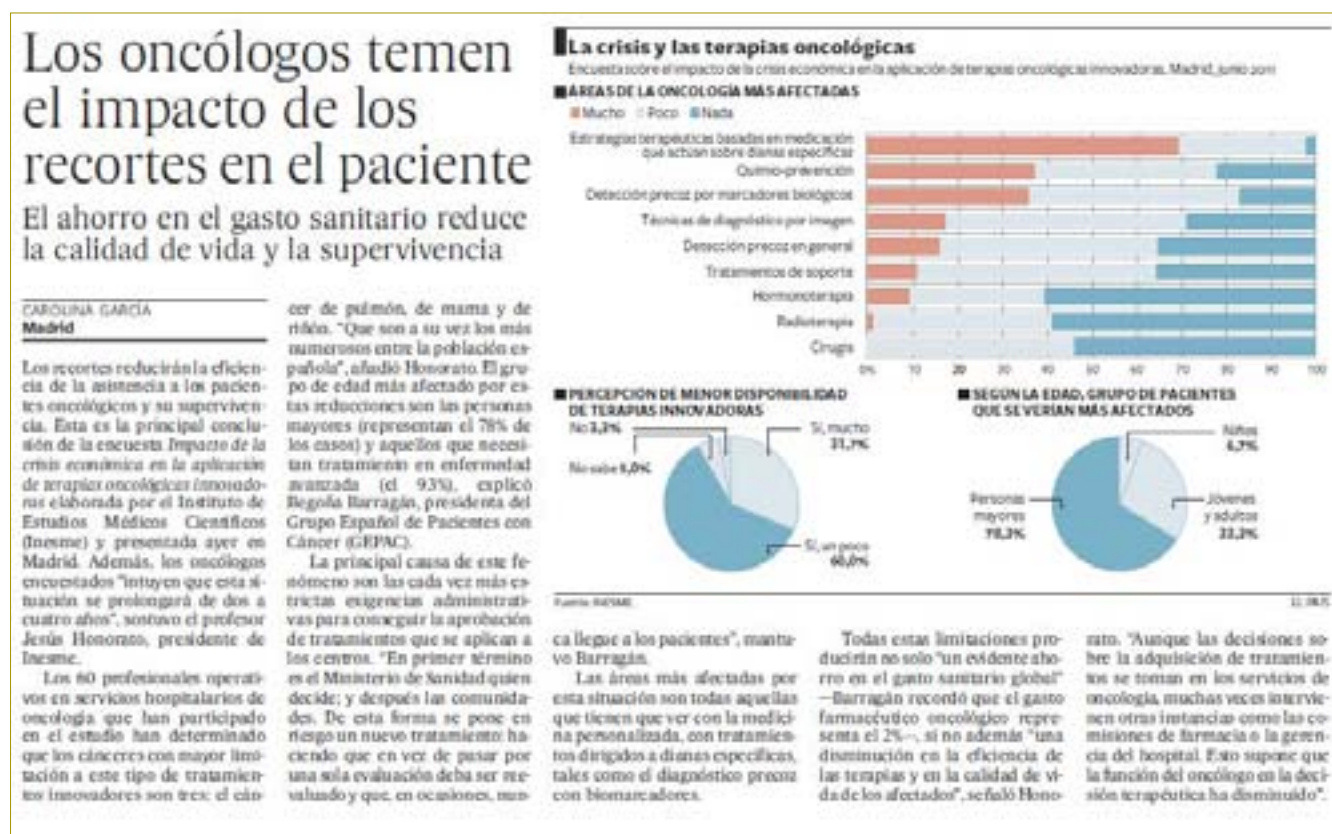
Los oncólogos temen el impacto de los recortes en el paciente

El ahorro en el gasto sanitario reduce la calidad de vida y la supervivencia

CAROLINA GARCÍA
Madrid

Los recortes reducirán la eficiencia de la asistencia a los pacientes oncológicos y su supervivencia. Esta es la principal conclusión de la encuesta *Impacto de la crisis económica en la aplicación de terapias oncológicas innovadoras* elaborada por el Instituto de Estudios Médicos Científicos (Inesme) y presentada ayer en Madrid. Además, los oncólogos encuestados "intuyen que esta situación se prolongará de dos a cuatro años", sostuvo el profesor Jesús Honorato, presidente de Inesme.

Los 60 profesionales operativos en servicios hospitalarios de oncología que han participado en el estudio han determinado que los cánceres con mayor limitación a este tipo de tratamientos innovadores son tres: el cáncer de pulmón, de mama y de riñón. "Que son a su vez los más numerosos entre la población española", añadió Honorato. El grupo de edad más afectado por estas reducciones son las personas mayores (representan el 78% de los casos) y aquellos que necesitan tratamiento en enfermedad avanzada (el 93%), explicó Begoña Barragán, presidenta del Grupo Español de Pacientes con Cáncer (GEPAC).

La principal causa de este fenómeno son las cada vez más estrictas exigencias administrativas para conseguir la aprobación de tratamientos que se aplican a los centros. "En primer término es el Ministerio de Sanidad quien decide; y después las comunidades. De esta forma se pone en riesgo un nuevo tratamiento: haciendo que en vez de pasar por una sola evaluación deba ser reevaluado y que, en ocasiones, nunca llegue a los pacientes", mantuvo Barragán.

Las áreas más afectadas por esta situación son todas aquellas que tienen que ver con la medicina personalizada, con tratamientos dirigidos a dianas específicas, tales como el diagnóstico precoz con biomarcadores.

Todas estas limitaciones producirán no solo "un evidente ahorro en el gasto sanitario global" —Barragán recordó que el gasto farmacéutico oncológico representa el 2%—, si no además "una disminución en la eficiencia de las terapias y en la calidad de vida de los afectados", señaló Honorato. "Aunque las decisiones sobre la adquisición de tratamientos se toman en los servicios de oncología, muchas veces intervienen otras instancias como las comisiones de farmacia o la gerencia del hospital. Esto supone que la función del oncólogo en la decisión terapéutica ha disminuido".

La crisis y las terapias oncológicas
Encuesta sobre el impacto de la crisis económica en la aplicación de terapias oncológicas innovadoras. Madrid, junio 2011

ÁREAS DE LA ONCOLOGÍA MÁS AFECTADAS
Mucho · Poco · Nada

Estrategias terapéuticas basadas en medicación que actúan sobre dianas específicas
Quimio-prevención
Detección precoz por marcadores biológicos
Técnicas de diagnóstico por imagen
Detección precoz en general
Tratamientos de soporte
Hormonoterapia
Radioterapia
Cirugía

0% 10 20 30 40 50 60 70 80 90 100

PERCEPCIÓN DE MENOR DISPONIBILIDAD DE TERAPIAS INNOVADORAS
No 3,3%
No sabe 5,0%
Sí, mucho 31,7%
Sí, un poco 60,0%

SEGÚN LA EDAD, GRUPO DE PACIENTES QUE SE VERÍAN MÁS AFECTADOS
Niños 6,7%
Personas mayores 78,3%
Jóvenes y adultos 33,3%

Fuente: INESME
EL PAÍS